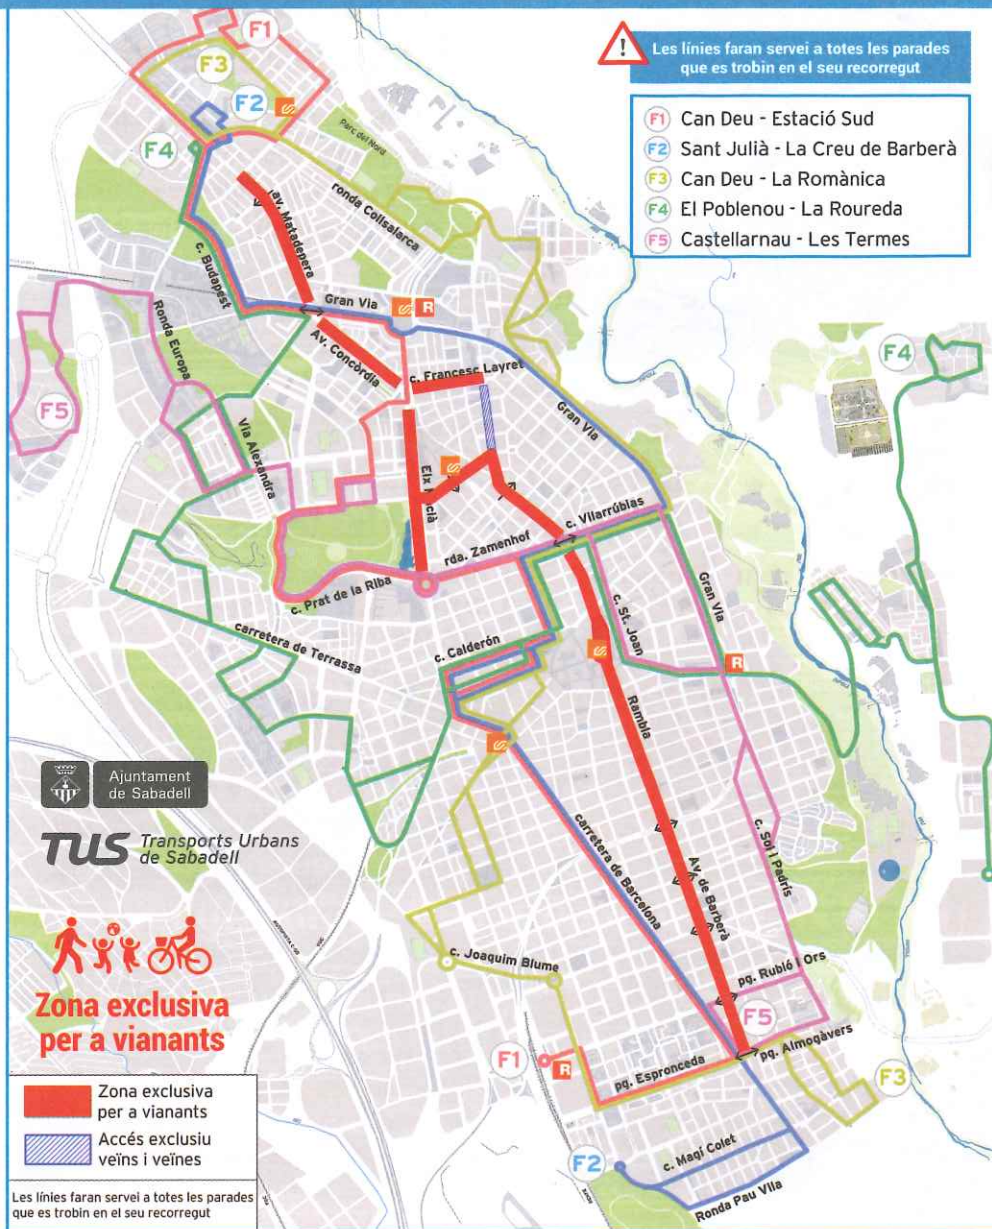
Les línies faran servei a totes les parades que es trobin en el seu recorregut

F1 Can Deu - Estació Sud
F2 Sant Julià - La Creu de Barberà
F3 Can Deu - La Romànica
F4 El Poblenou - La Roureda
F5 Castellarnau - Les Termes

F1
F3
F2
F4
Parc del Nord
ronda Collsalarca
av. Matadepera
c. Budapest
Gran Via
R
Av. Concòrdia
c. Francesc Layret
Ronda Europa
F5
Via Alexandra
Gran Via
F4
Eix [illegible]
c. Vilarrúbias
rda. Zamenhof
c. Prat de la Riba
Gran Via
c. St. Joan
carretera de Terrassa
c. Calderón
R
Rambla
Ajuntament de Sabadell
TUS Transports Urbans de Sabadell
carretera de Barcelona
Av. de Barberà
c. Sol i Padrís
c. Joaquim Blume
pg. Rubió i Ors
Zona exclusiva per a vianants
F5
F1
R
pg. Almogàvers
F3
pg. Espronceda
Zona exclusiva per a vianants
Accés exclusiu veïns i veïnes
F2
c. Magí Colet
Ronda Pau Vila
Les línies faran servei a totes les parades que es trobin en el seu recorregut